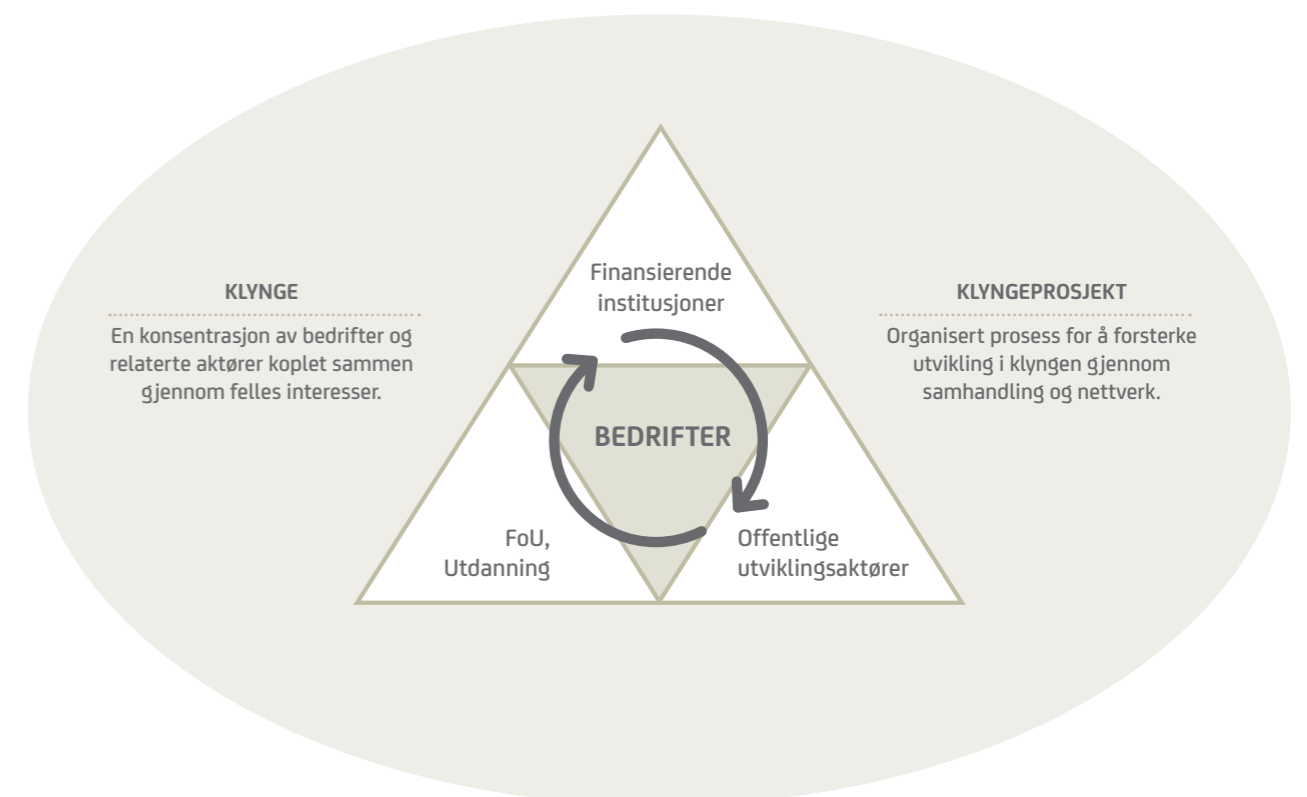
KLYNGE

En konsentrasjon av bedrifter og relaterte aktører koplet sammen gjennom felles interesser.

Finansierende institusjoner

BEDRIFTER

FoU, Utdanning

Offentlige utviklingsaktører

KLYNGEPROSJEKT

Organisert prosess for å forsterke utvikling i klyngen gjennom samhandling og nettverk.